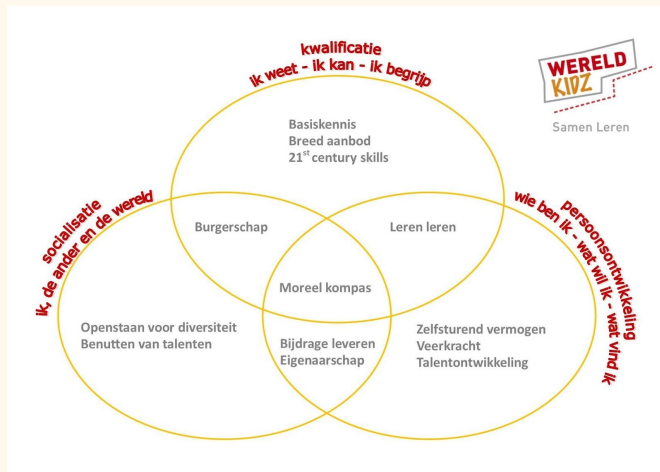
kwalificatie
ik weet - ik kan - ik begrijp

WERELD
KIDZ
Samen Leren

Basiskennis
Breed aanbod
$21^{st}$ century skills

socialisatie
ik, de ander en de wereld

persoonsontwikkeling
wie ben ik - wat wil ik - wat vind ik

Burgerschap

Leren leren

Moreel kompas

Openstaan voor diversiteit
Benutten van talenten

Bijdrage leveren
Eigenaarschap

Zelfsturend vermogen
Veerkracht
Talentontwikkeling